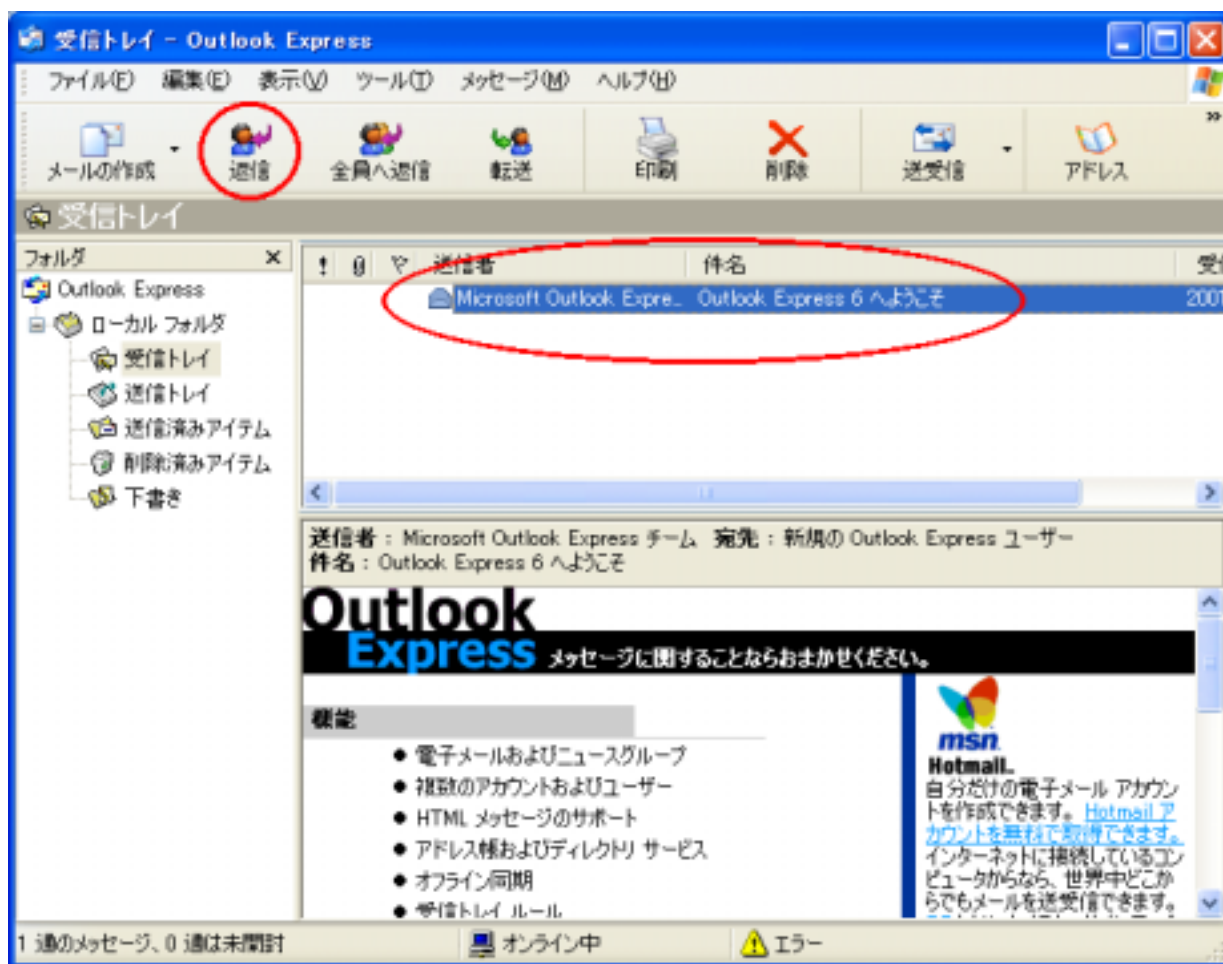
受信トレイ - Outlook Express

ファイル(F) 編集(E) 表示(V) ツール(T) メッセージ(M) ヘルプ(H)

メールの作成 返信 全員へ返信 転送 印刷 削除 送受信 アドレス

受信トレイ

フォルダ ×

Outlook Express
ローカル フォルダ
受信トレイ
送信トレイ
送信済みアイテム
削除済みアイテム
下書き

| ! | 0 | ▽ | 送信者 | 件名 | 受信 |
|---|---|---|---|---|---|
| | | | Microsoft Outlook Expre... | Outlook Express 6 へようこそ | 2001 |

送信者 : Microsoft Outlook Express チーム 宛先 : 新規の Outlook Express ユーザー
件名 : Outlook Express 6 へようこそ

Outlook Express メッセージに関することならおまかせください。

機能

● 電子メールおよびニュースグループ
● 複数のアカウントおよびユーザー
● HTML メッセージのサポート
● アドレス帳およびディレクトリ サービス
● オフライン同期
● 受信トレイ ルール

msn Hotmail.
自分だけの電子メール アカウントを作成できます。Hotmail アカウントを無料で取得できます。インターネットに接続しているコンピュータからなら、世界中どこからでもメールを送受信できます。

1 通のメッセージ、0 通は未開封 オンライン中 エラー